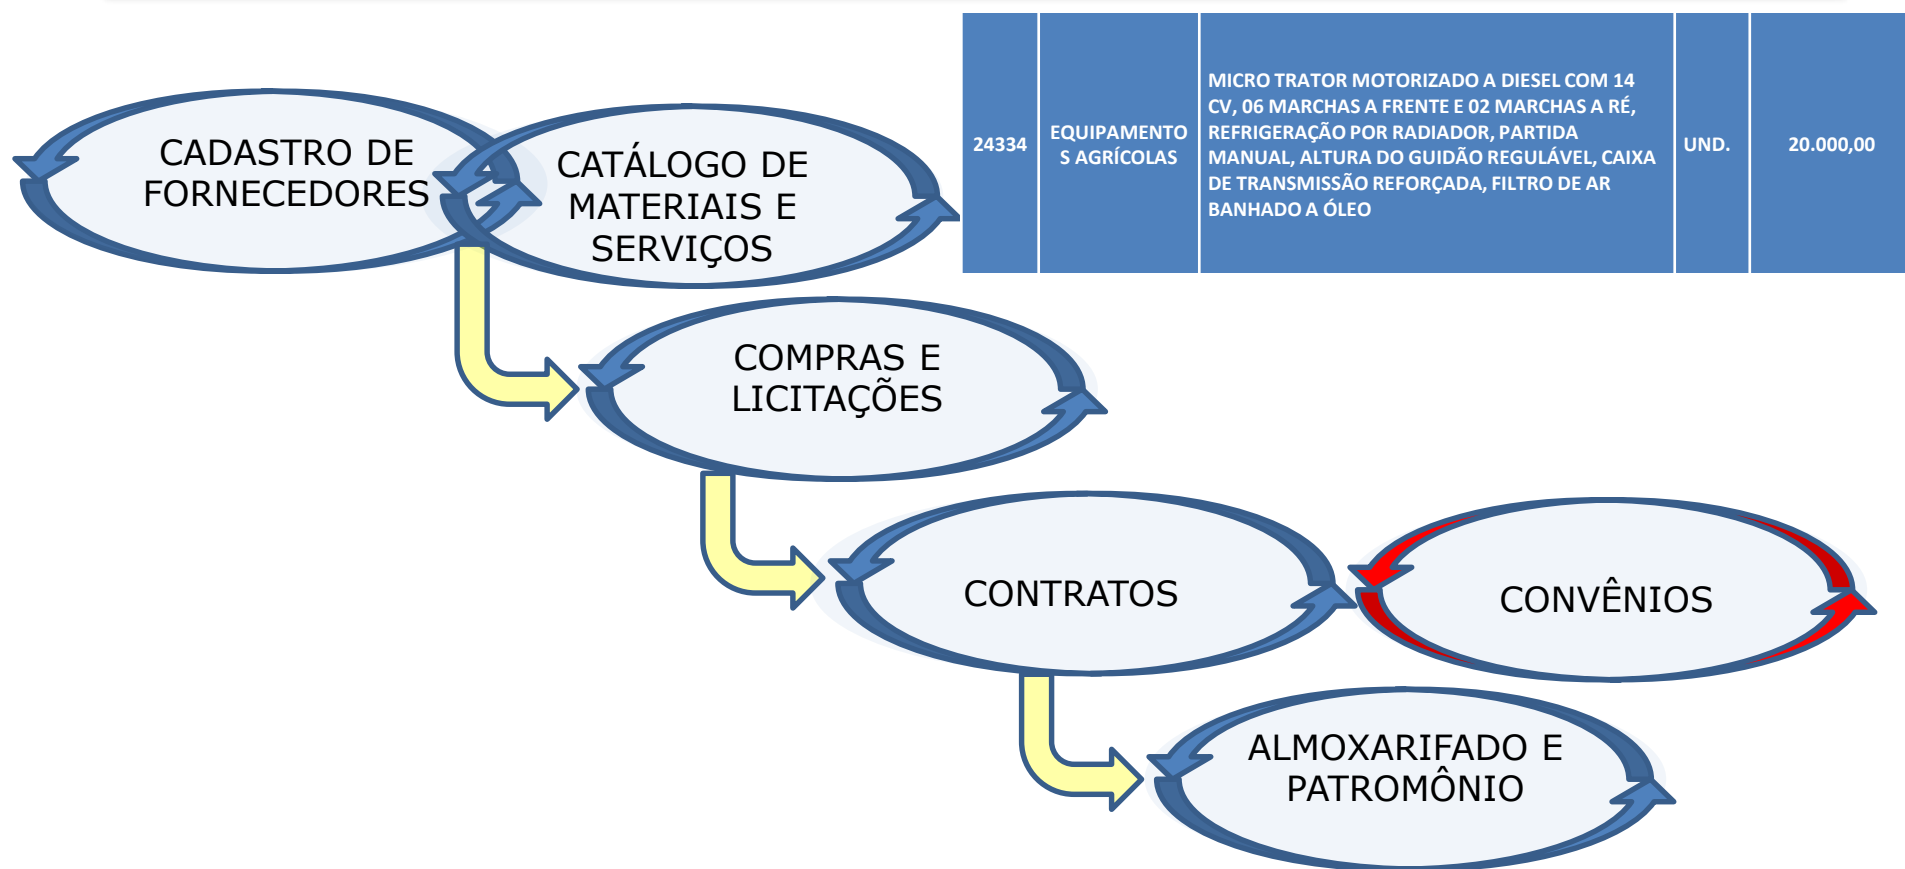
CADASTRO DE FORNECEDORES

CATÁLOGO DE MATERIAIS E SERVIÇOS

| 24334 | EQUIPAMENTOS AGRÍCOLAS | MICRO TRATOR MOTORIZADO A DIESEL COM 14 CV, 06 MARCHAS A FRENTE E 02 MARCHAS A RÉ, REFRIGERAÇÃO POR RADIADOR, PARTIDA MANUAL, ALTURA DO GUIDÃO REGULÁVEL, CAIXA DE TRANSMISSÃO REFORÇADA, FILTRO DE AR BANHADO A ÓLEO | UND. | 20.000,00 |
|---|---|---|---|---|

COMPRAS E LICITAÇÕES

CONTRATOS

CONVÊNIOS

ALMOXARIFADO E PATROMÔNIO